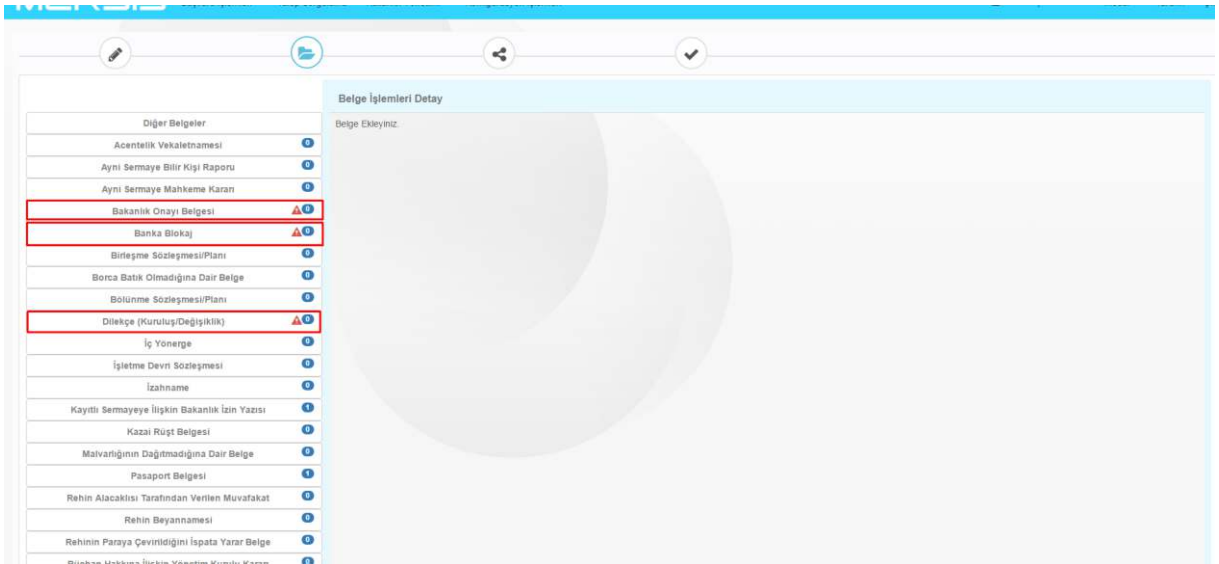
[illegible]

Belge İşlemleri Detay

Belge Ekleyiniz.

Diğer Belgeler
Acentelik Vekaletnamesi 0
Ayni Sermaye Bilir Kişi Raporu 0
Ayni Sermaye Mahkeme Kararı 0
Bakanlık Onayı Belgesi 0
Banka Blokaj 0
Birleşme Sözleşmesi/Planı 0
Borca Batık Olmadığına Dair Belge 0
Bölünme Sözleşmesi/Planı 0
Dilekçe (Kuruluş/Değişiklik) 0
İç Yönerge 0
İşletme Devri Sözleşmesi 0
İzahname 0
Kayıtlı Sermayeye İlişkin Bakanlık İzin Yazısı 0
Kazai Rüşt Belgesi 0
Malvarlığının Dağıtmadığına Dair Belge 0
Pasaport Belgesi 0
Rehin Alacaklısı Tarafından Verilen Muvafakat 0
Rehin Beyannamesi 0
Rehinin Paraya Çevirildiğini İspata Yarar Belge 0
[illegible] 0